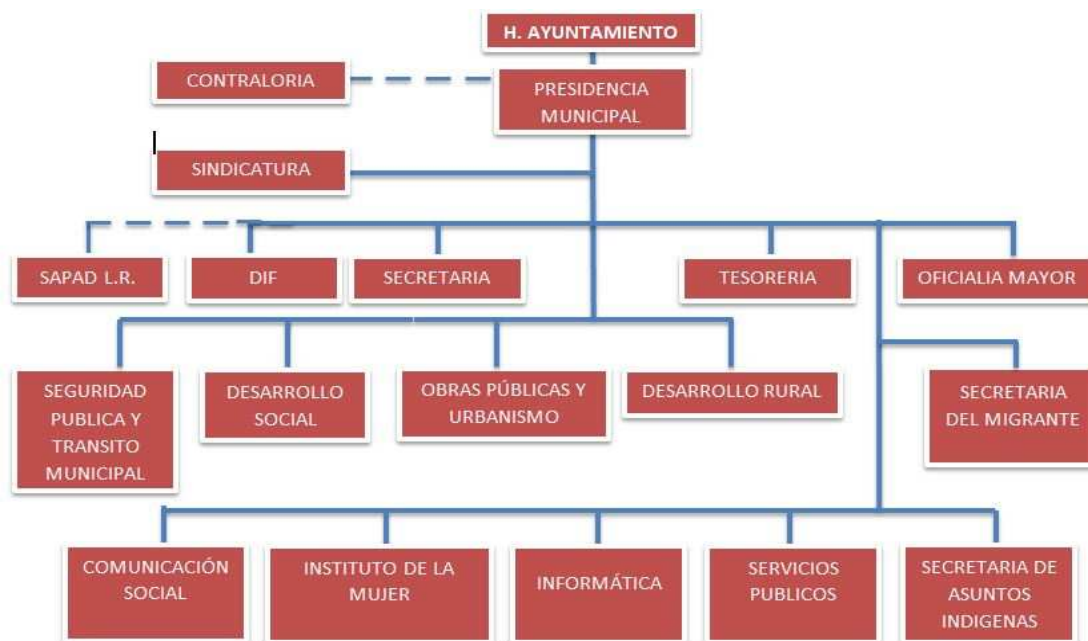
H. AYUNTAMIENTO

CONTRALORIA

PRESIDENCIA MUNICIPAL

SINDICATURA

SAPAD L.R.

DIF

SECRETARIA

TESORERIA

OFICIALIA MAYOR

SEGURIDAD PUBLICA Y TRANSITO MUNICIPAL

DESARROLLO SOCIAL

OBRAS PÚBLICAS Y URBANISMO

DESARROLLO RURAL

SECRETARIA DEL MIGRANTE

COMUNICACIÓN SOCIAL

INSTITUTO DE LA MUJER

INFORMÁTICA

SERVICIOS PUBLICOS

SECRETARIA DE ASUNTOS INDIGENAS